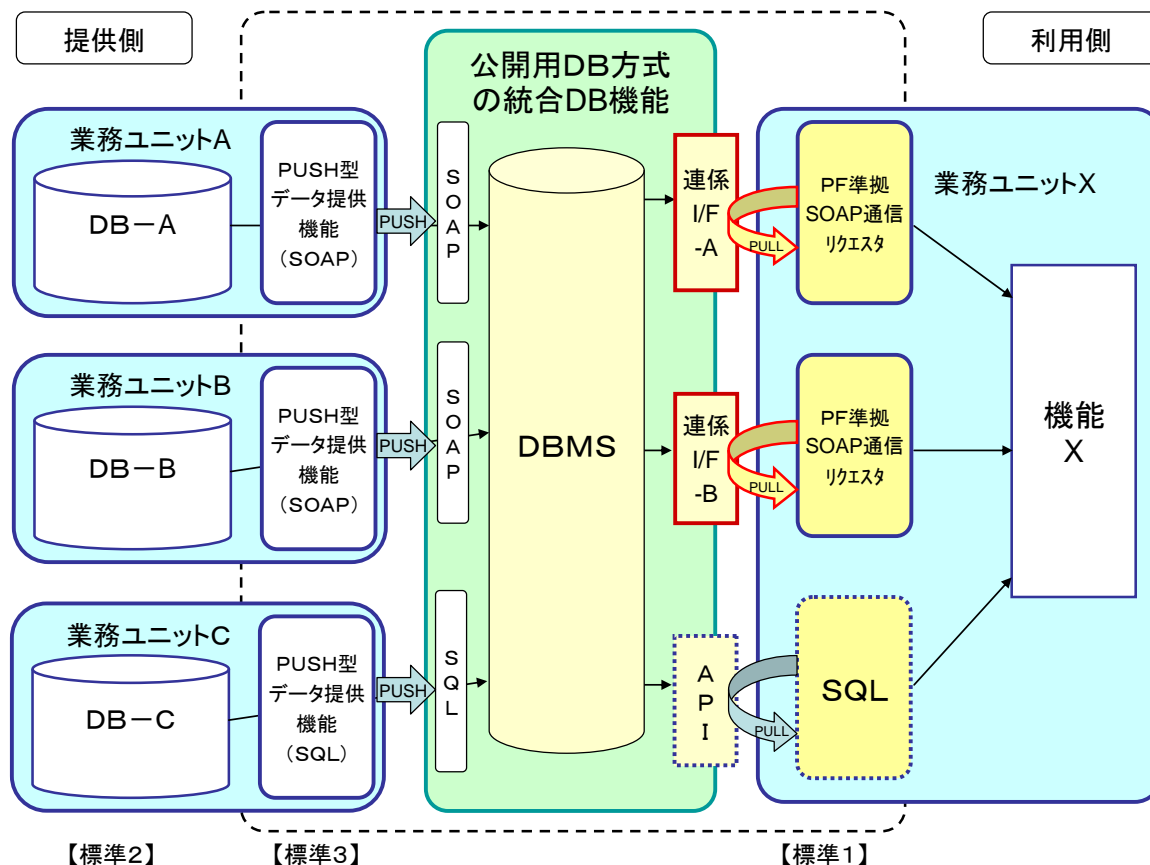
提供側

利用側

公開用DB方式の統合DB機能

業務ユニットA

DB－A

PUSH型データ提供機能（SOAP）

PUSH

SOAP

業務ユニットB

DB－B

PUSH型データ提供機能（SOAP）

PUSH

SOAP

業務ユニットC

DB－C

PUSH型データ提供機能（SQL）

PUSH

SQL

DBMS

連係I/F-A

PULL

連係I/F-B

PULL

API

PULL

業務ユニットX

PF準拠SOAP通信リクエスタ

PF準拠SOAP通信リクエスタ

SQL

機能X

【標準2】

【標準3】

【標準1】